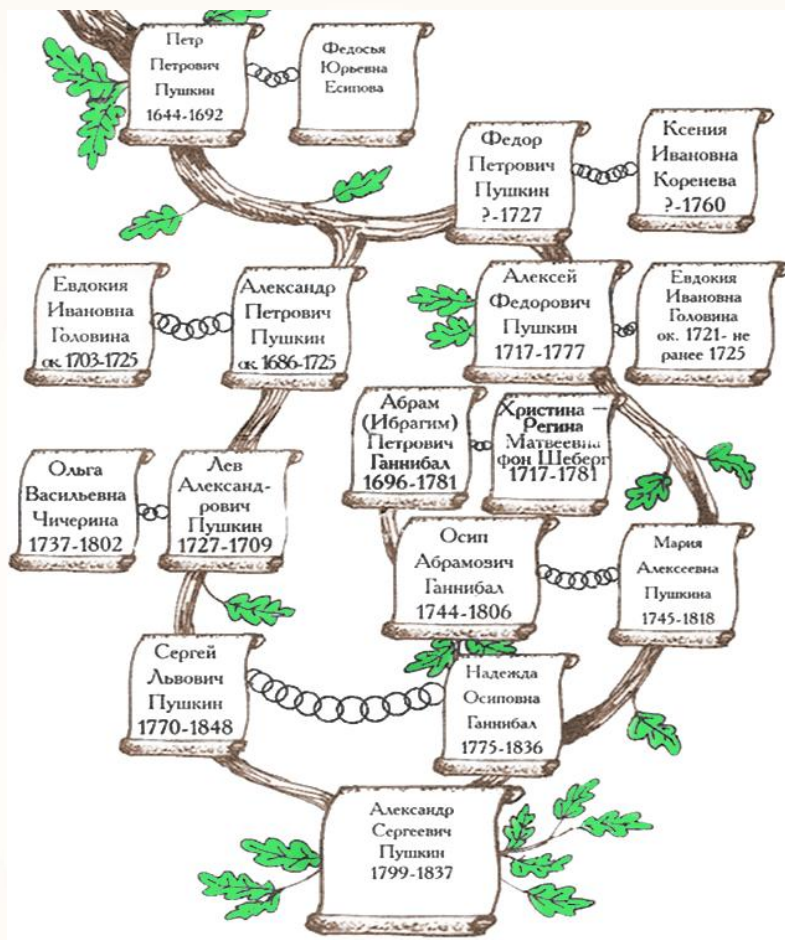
Петр Петрович Пушкин 1644-1692

Федосья Юрьевна Есипова

Федор Петрович Пушкин ?-1727

Ксения Ивановна Коренева ?-1760

Евдокия Ивановна Головина ок. 1703-1725

Александр Петрович Пушкин ок. 1686-1725

Алексей Федорович Пушкин 1717-1777

Евдокия Ивановна Головина ок. 1721- не ранее 1725

Абрам (Ибрагим) Петрович Ганнибал 1696-1781

Христина — Регина Матвеевна фон Шеберг 1717-1781

Ольга Васильевна Чичерина 1737-1802

Лев Александрович Пушкин 1727-1709

Осип Абрамович Ганнибал 1744-1806

Мария Алексеевна Пушкина 1745-1818

Сергей Львович Пушкин 1770-1848

Надежда Осиповна Ганнибал 1775-1836

Александр Сергеевич Пушкин 1799-1837